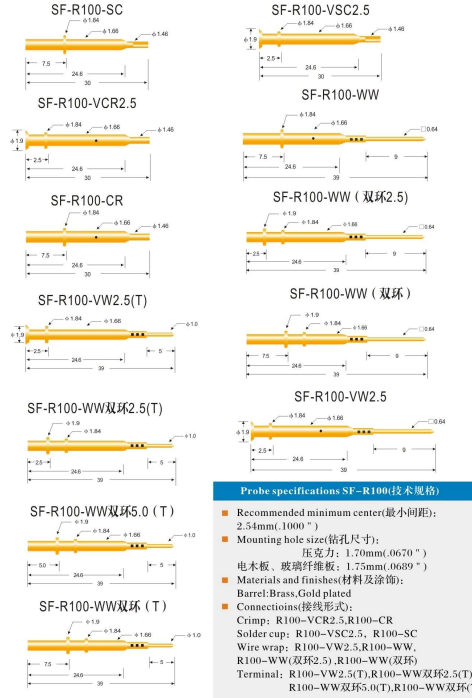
SF-R100-SC

ϕ1.84
ϕ1.66
ϕ1.46
7.5
24.6
30

SF-R100-VCR2.5

ϕ1.84
ϕ1.66
ϕ1.46
ϕ1.9
2.5
24.6
30

SF-R100-CR

ϕ1.84
ϕ1.66
ϕ1.46
7.5
24.6
30

SF-R100-VW2.5(T)

ϕ1.84
ϕ1.66
ϕ1.0
ϕ1.9
2.5
5
24.6
39

SF-R100-WW双环2.5(T)

ϕ1.9
ϕ1.84
ϕ1.0
2.5
5
24.6
39

SF-R100-WW双环5.0 ( T )

ϕ1.9
ϕ1.84
ϕ1.66
ϕ1.0
5.0
5
24.6
39

SF-R100-WW双环 ( T )

ϕ1.9
ϕ1.84
ϕ1.66
ϕ1.0
7.5
5
24.6
39

SF-R100-VSC2.5

ϕ1.84
ϕ1.66
ϕ1.46
ϕ1.9
2.5
24.6
30

SF-R100-WW

ϕ1.84
ϕ1.66
□0.64
7.5
9
24.6
39

SF-R100-WW (双环2.5)

ϕ1.9
ϕ1.84
ϕ1.66
□0.64
2.5
9
24.6
39

SF-R100-WW (双环)

ϕ1.9
ϕ1.84
ϕ1.66
□0.64
7.5
9
24.6
39

SF-R100-VW2.5

ϕ1.84
ϕ1.66
□0.64
ϕ1.9
2.5
9
24.6
39

Probe specifications SF-R100(技术规格)

Recommended minimum center(最小间距): 2.54mm(.1000 ")

Mounting hole size(钻孔尺寸):
压克力: 1.70mm(.0670 ")
电木板、玻璃纤维板: 1.75mm(.0689 ")

Materials and finishes(材料及涂饰):
Barrel:Brass,Gold plated

Connectioins(接线形式):
Crimp: R100-VCR2.5,R100-CR
Solder cup: R100-VSC2.5, R100-SC
Wire wrap: R100-VW2.5,R100-WW, R100-WW(双环2.5) ,R100-WW(双环)
Terminal: R100-VW2.5(T),R100-WW双环2.5(T) R100-WW双环5.0(T),R100-WW双环(